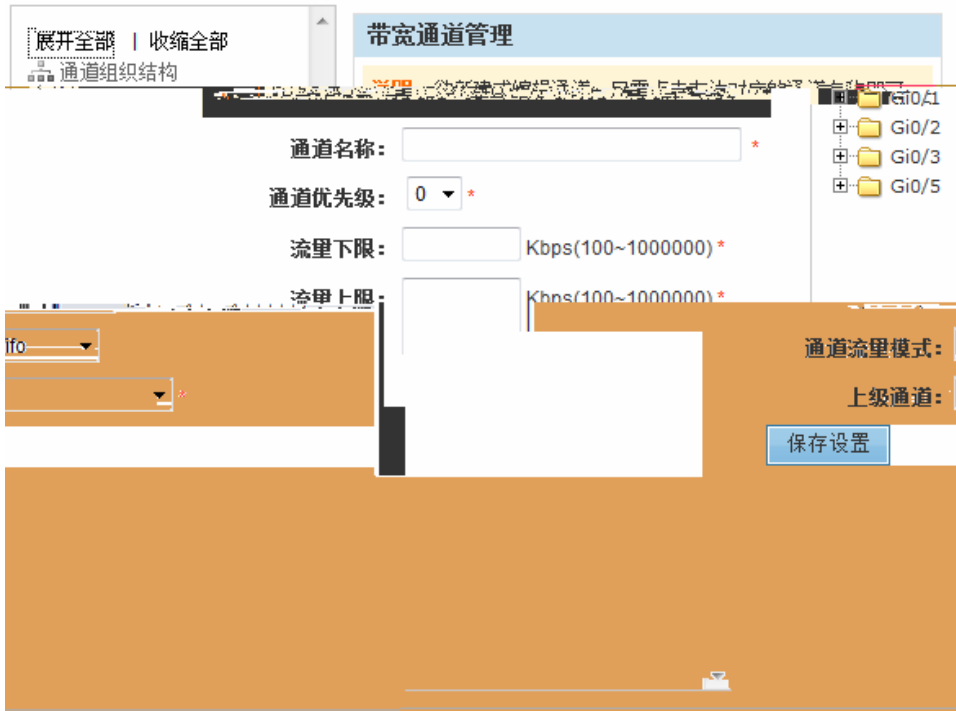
展开全部 | 收缩全部
通道组织结构

带宽通道管理

说明：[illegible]

Gi0/1
Gi0/2
Gi0/3
Gi0/5

通道名称： *
通道优先级： 0 *
流量下限： Kbps(100~1000000) *
流量上限： Kbps(100~1000000) *

ifo
*

通道流量模式：
上级通道：
保存设置